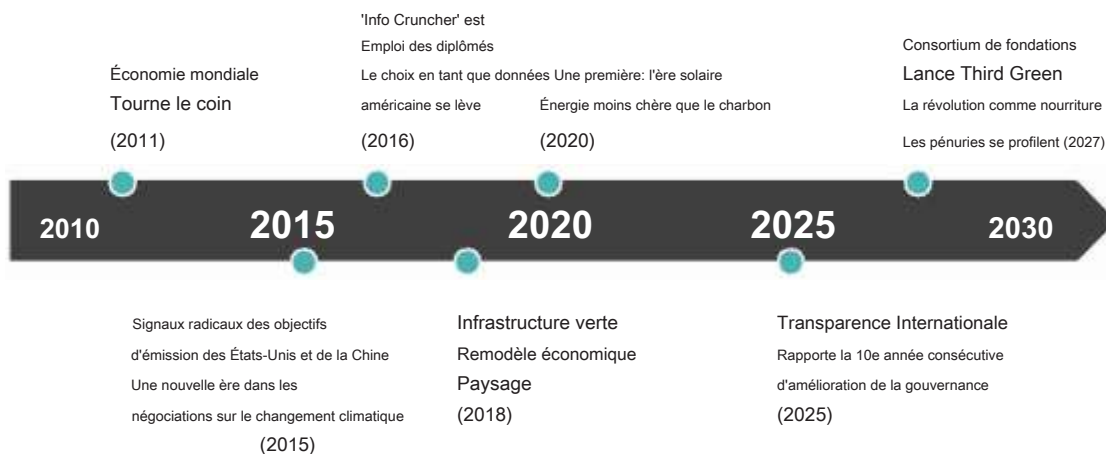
Économie mondiale
Tourne le coin
(2011)

'Info Cruncher' est
Emploi des diplômés
Le choix en tant que données
américaine se lève
(2016)

Une première: l'ère solaire
Énergie moins chère que le charbon
(2020)

Consortium de fondations
Lance Third Green
La révolution comme nourriture
Les pénuries se profilent (2027)

2010
2015
2020
2025
2030

Signaux radicaux des objectifs
d'émission des États-Unis et de la Chine
Une nouvelle ère dans les
négociations sur le changement climatique
(2015)

Infrastructure verte
Remodèle économique
Paysage
(2018)

Transparence Internationale
Rapporte la 10e année consécutive
d'amélioration de la gouvernance
(2025)